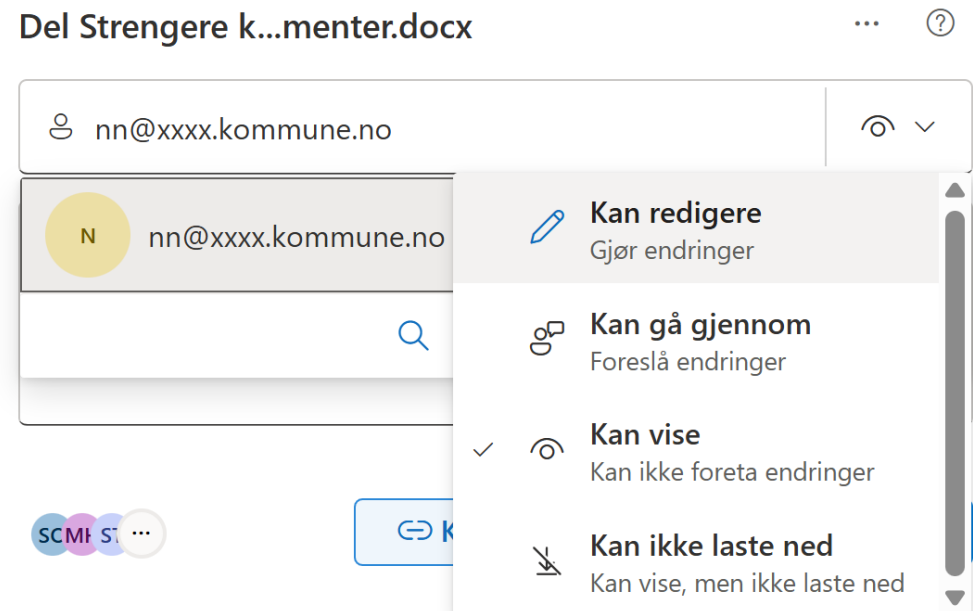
Del Strengere k...menter.docx

nn@xxxx.kommune.no

N nn@xxxx.kommune.no

Kan redigere
Gjør endringer

Kan gå gjennom
Foreslå endringer

Kan vise
Kan ikke foreta endringer

Kan ikke laste ned
Kan vise, men ikke laste ned

SC MH ST ...

K